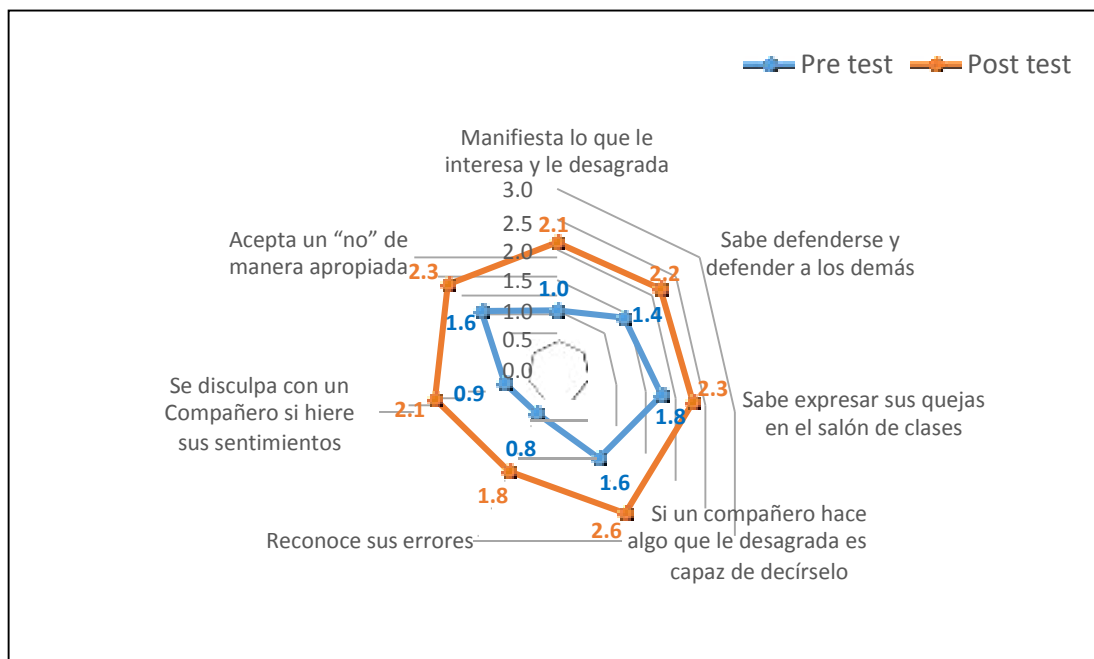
Pre test Post test

Manifiesta lo que le interesa y le desagrada

3.0
2.5
2.0
1.5
1.0
0.5
0.0

2.1
1.0

Sabe defenderse y defender a los demás

2.2
1.4

Sabe expresar sus quejas en el salón de clases

2.3
1.8

Si un compañero hace algo que le desagrada es capaz de decírselo

2.6
1.6

Reconoce sus errores

1.8
0.8

Se disculpa con un Compañero si hiere sus sentimientos

2.1
0.9

Acepta un "no" de manera apropiada

2.3
1.6